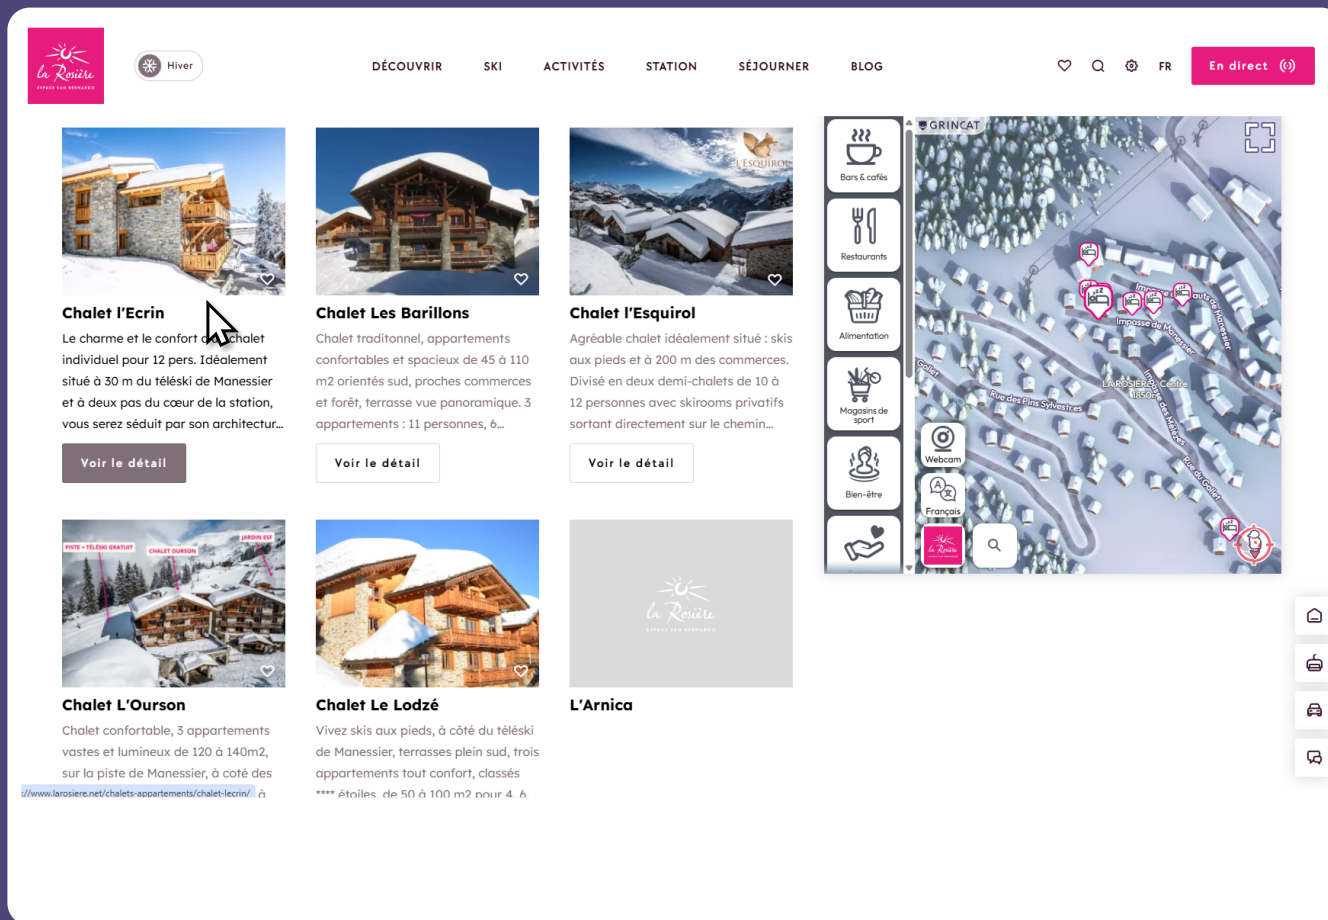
la Rosière
ESPACE SAN BERNARDO

Hiver

DÉCOUVRIR SKI ACTIVITÉS STATION SÉJOURNER BLOG

FR

En direct

Chalet l'Ecrin
Le charme et le confort d'un chalet individuel pour 12 pers. Idéalement situé à 30 m du téléski de Manessier et à deux pas du cœur de la station, vous serez séduit par son architectur...

Voir le détail

Chalet Les Barillons
Chalet traditonnel, appartements confortables et spacieux de 45 à 110 m2 orientés sud, proches commerces et forêt, terrasse vue panoramique. 3 appartements : 11 personnes, 6...

Voir le détail

L'ESQUIROL

Chalet l'Esquirol
Agréable chalet idéalement situé : skis aux pieds et à 200 m des commerces. Divisé en deux demi-chalets de 10 à 12 personnes avec skirooms privatifs sortant directement sur le chemin...

Voir le détail

GRINCAT

Bars & cafés
Restaurants
Alimentation
Magasins de sport
Bien-être
Webcam
Français

Impasse de Manessier
LA ROSIÈRE Centre 1850
Rue des Pins Sylvestres
Rue des Mélèzes
Rue du Gollet

PISTE + TÉLÉSKI GRATUIT
CHALET OURSON
JARDIN ESF

Chalet L'Ourson
Chalet confortable, 3 appartements vastes et lumineux de 120 à 140m2, sur la piste de Manessier, à coté des

Chalet Le Lodzé
Vivez skis aux pieds, à côté du téléski de Manessier, terrasses plein sud, trois appartements tout confort, classés **** étoiles, de 50 à 100 m2 pour 4, 6

la Rosière
ESPACE SAN BERNARDO

L'Arnica

://www.larosiere.net/chalets-appartements/chalet-lecrin/